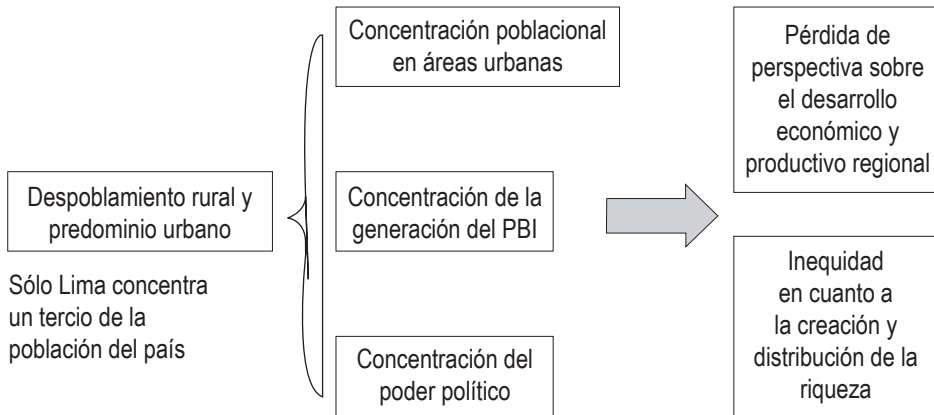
Despoblamiento rural y predominio urbano

Sólo Lima concentra un tercio de la población del país

Concentración poblacional en áreas urbanas

Concentración de la generación del PBI

Concentración del poder político

Pérdida de perspectiva sobre el desarrollo económico y productivo regional

Inequidad en cuanto a la creación y distribución de la riqueza